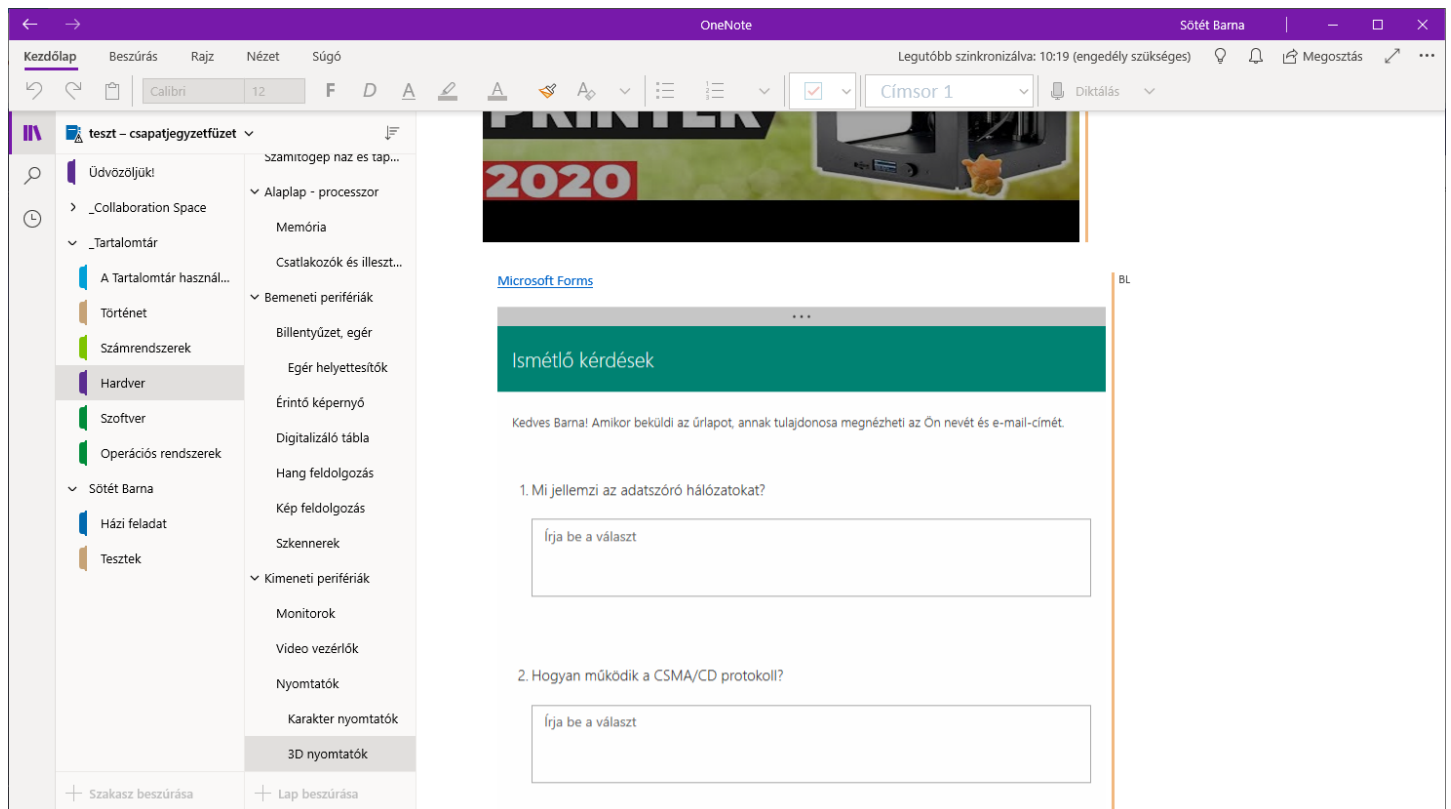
OneNote

Sötét Barna

Kezdőlap Beszúrás Rajz Nézet Súgó

Legutóbb szinkronizálva: 10:19 (engedély szükséges)

Megosztás

Calibri 12

F D A

Címsor 1

Diktálás

teszt – csapatjegyzetfüzet

Üdvözöljük!
_Collaboration Space
_Tartalomtár
A Tartalomtár használ...
Történet
Számrendszerek
Hardver
Szoftver
Operációs rendszerek
Sötét Barna
Házi feladat
Tesztek

Számítógép ház és táp...
Alaplap - processzor
Memória
Csatlakozók és illeszt...
Bemeneti perifériák
Billentyűzet, egér
Egér helyettesítők
Érintő képernyő
Digitalizáló tábla
Hang feldolgozás
Kép feldolgozás
Szkennerek
Kimeneti perifériák
Monitorok
Video vezérlők
Nyomtatók
Karakter nyomtatók
3D nyomtatók

Szakasz beszúrása
Lap beszúrása

PRINTER
2020

Microsoft Forms

BL

Ismétlő kérdések

Kedves Barna! Amikor beküldi az űrlapot, annak tulajdonosa megnézheti az Ön nevét és e-mail-címét.

1. Mi jellemzi az adatszóró hálózatokat?

Írja be a választ

2. Hogyan működik a CSMA/CD protokoll?

Írja be a választ